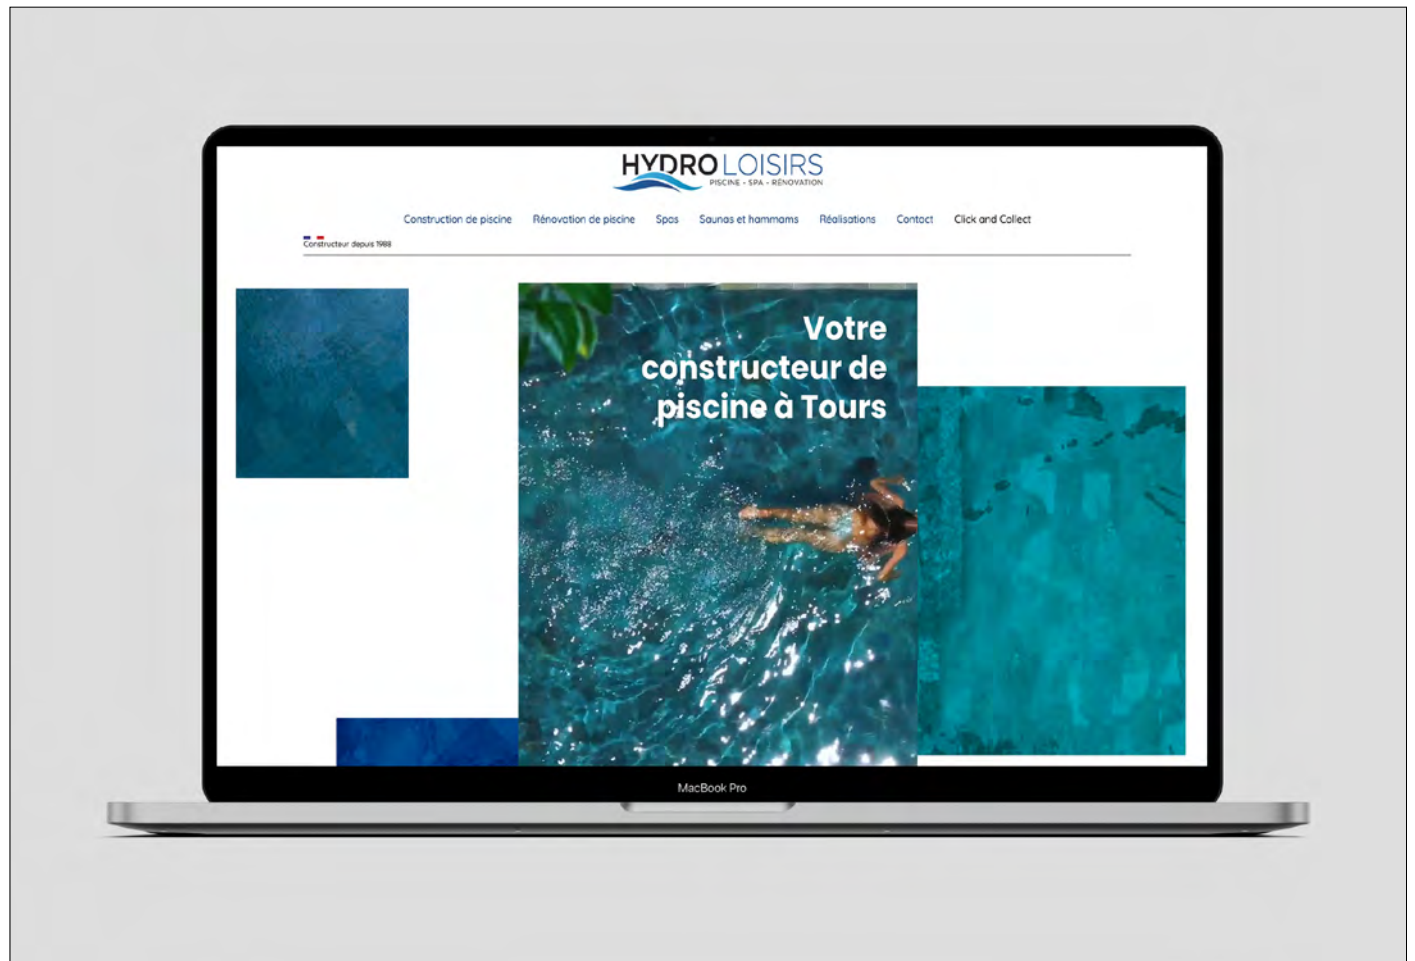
HYDRO LOISIRS
PISCINE - SPA - RÉNOVATION

Construction de piscine Rénovation de piscine Spas Saunas et hammams Réalisations Contact Click and Collect

Constructeur depuis 1988

Votre constructeur de piscine à Tours

MacBook Pro